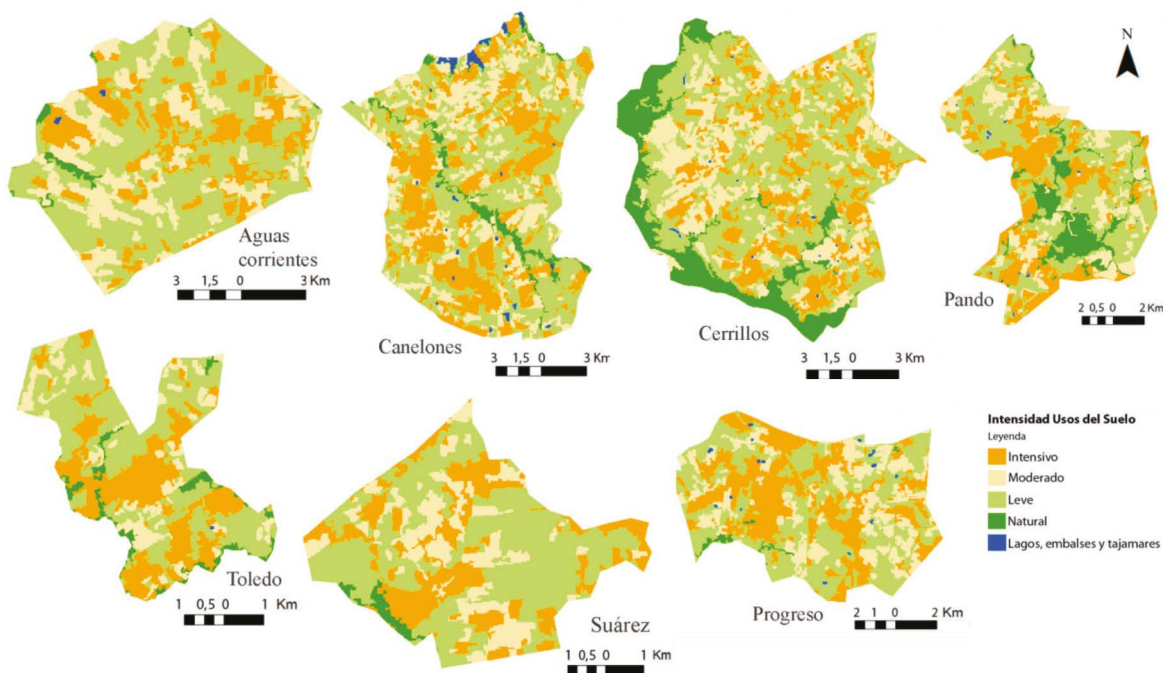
N

Aguas corrientes
3 1,5 0 3 Km

Canelones
3 1,5 0 3 Km

Cerrillos
3 1,5 0 3 Km

Pando
2 0,5 0 2 Km

Toledo
1 0,5 0 1 Km

Suárez
1 0,5 0 1 Km

Progreso
2 1 0 2 Km

Intensidad Usos del Suelo
Leyenda
Intensivo
Moderado
Leve
Natural
Lagos, embalses y tajamares